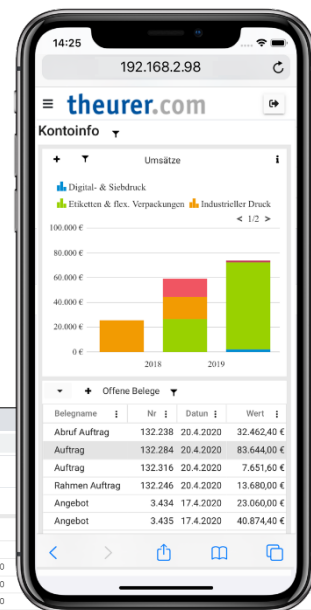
14:25

192.168.2.98

theurer.com

Kontoinfo

+ Umsätze i

Digital- & Siebdruck
Etiketten & flex. Verpackungen Industrieller Druck
< 1/2 >

100.000 €
80.000 €
60.000 €
40.000 €
20.000 €
0 €

2018 2019

+ Offene Belege

| Belegname | Nr | Datum | Wert |
|---|---|---|---|
| Abruf Auftrag | 132.238 | 20.4.2020 | 32.462,40 € |
| Auftrag | 132.284 | 20.4.2020 | 83.644,00 € |
| Auftrag | 132.316 | 20.4.2020 | 7.651,60 € |
| Rahmen Auftrag | 132.246 | 20.4.2020 | 13.680,00 € |
| Angebot | 3.434 | 17.4.2020 | 23.060,00 € |
| Angebot | 3.435 | 17.4.2020 | 40.874,40 € |